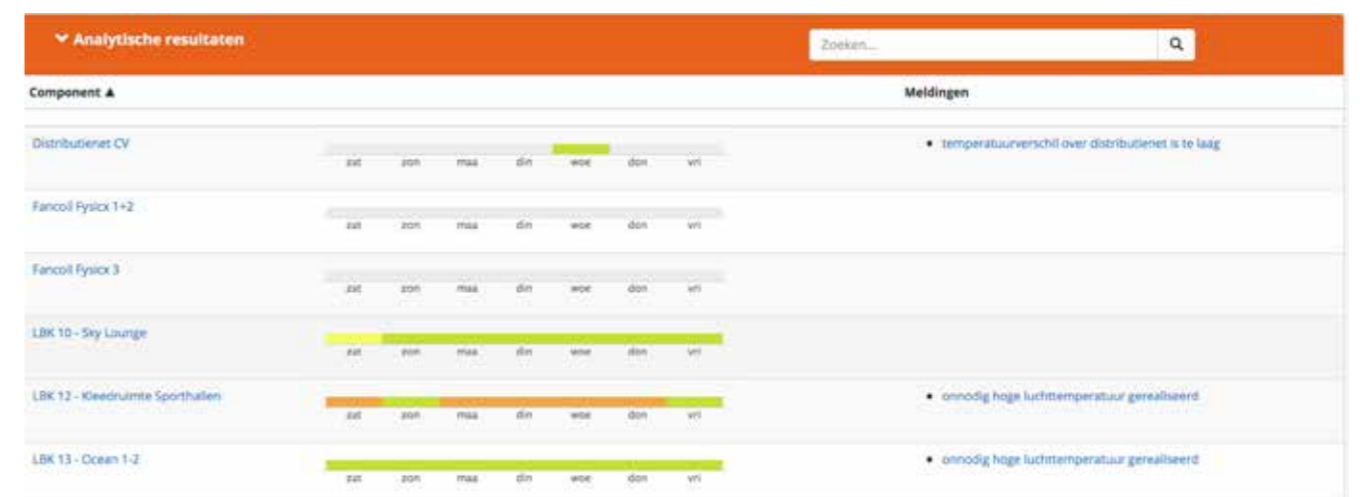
Analytische resultaten

Zoeken...

| Component ▲ | | Meldingen |
|---|---|---|
| Distributienet CV | zat zon maa din woe don vri | • temperatuurverschil over distributienet is te laag |
| Fancoil Fysicx 1+2 | zat zon maa din woe don vri | |
| Fancoil Fysicx 3 | zat zon maa din woe don vri | |
| LBK 10 - Sky Lounge | zat zon maa din woe don vri | |
| LBK 12 - Kleedruimte Sporthallen | zat zon maa din woe don vri | • onnodig hoge luchttemperatuur gerealiseerd |
| LBK 13 - Ocean 1-2 | zat zon maa din woe don vri | • onnodig hoge luchttemperatuur gerealiseerd |